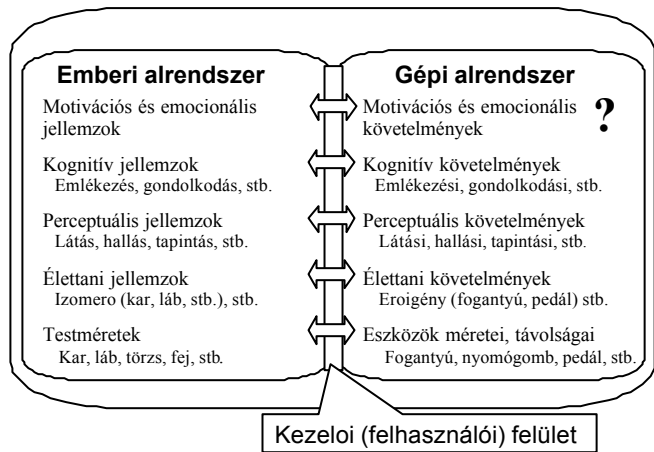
Emberi alrendszer

Motivációs és emocionális jellemzok

Kognitív jellemzok
Emlékezés, gondolkodás, stb.

Perceptuális jellemzok
Látás, hallás, tapintás, stb.

Élettani jellemzok
Izomero (kar, láb, stb.), stb.

Testméretek
Kar, láb, törzs, fej, stb.

Gépi alrendszer

Motivációs és emocionális követelmények ?

Kognitív követelmények
Emlékezési, gondolkodási, stb.

Perceptuális követelmények
Látási, hallási, tapintási, stb.

Élettani követelmények
Eroigény (fogantyú, pedál) stb.

Eszközök méretei, távolságai
Fogantyú, nyomógomb, pedál, stb.

Kezeloi (felhasználói) felület